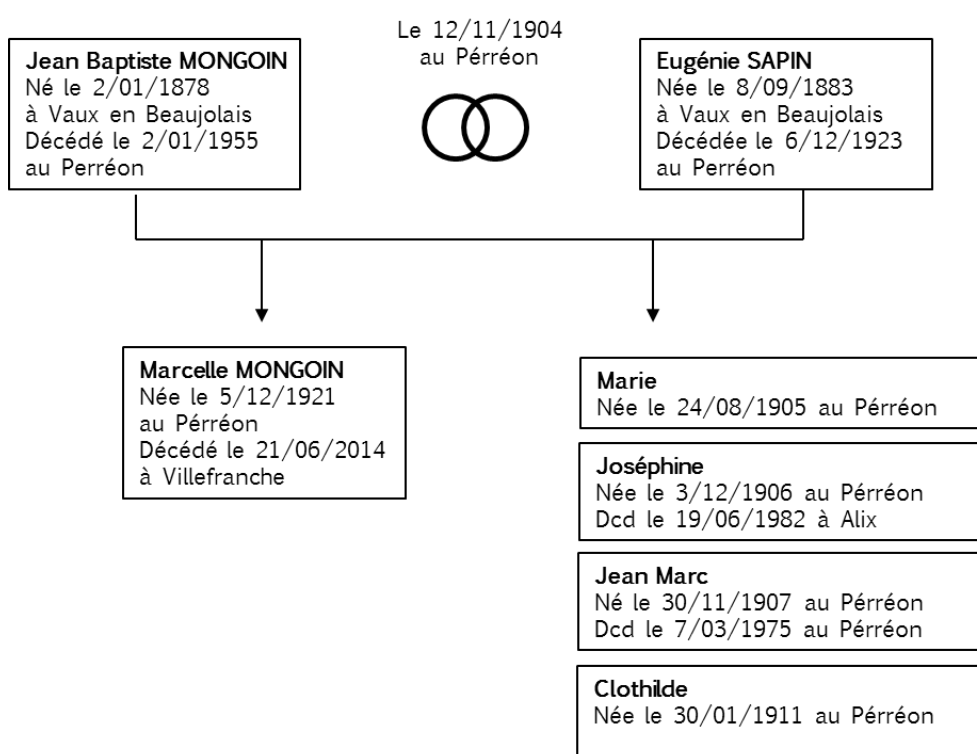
Jean Baptiste MONGOIN
Né le 2/01/1878
à Vaux en Beaujolais
Décédé le 2/01/1955
au Perréon

Le 12/11/1904
au Pérréon

Eugénie SAPIN
Née le 8/09/1883
à Vaux en Beaujolais
Décédée le 6/12/1923
au Perréon

Marcelle MONGOIN
Née le 5/12/1921
au Pérréon
Décédé le 21/06/2014
à Villefranche

Marie
Née le 24/08/1905 au Pérréon

Joséphine
Née le 3/12/1906 au Pérréon
Dcd le 19/06/1982 à Alix

Jean Marc
Né le 30/11/1907 au Pérréon
Dcd le 7/03/1975 au Pérréon

Clothilde
Née le 30/01/1911 au Pérréon